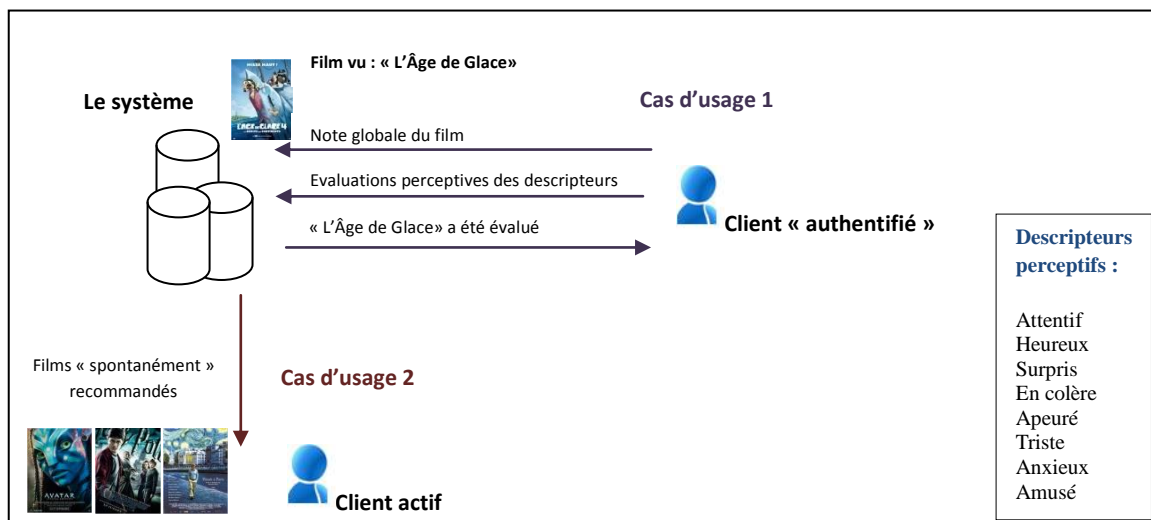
Film vu : « L'Âge de Glace»

Le système

Cas d'usage 1

Note globale du film

Evaluations perceptives des descripteurs

« L'Âge de Glace» a été évalué

Client « authentifié »

Descripteurs perceptifs :

Attentif
Heureux
Surpris
En colère
Apeuré
Triste
Anxieux
Amusé

Films « spontanément » recommandés

Cas d'usage 2

AVATAR

Client actif